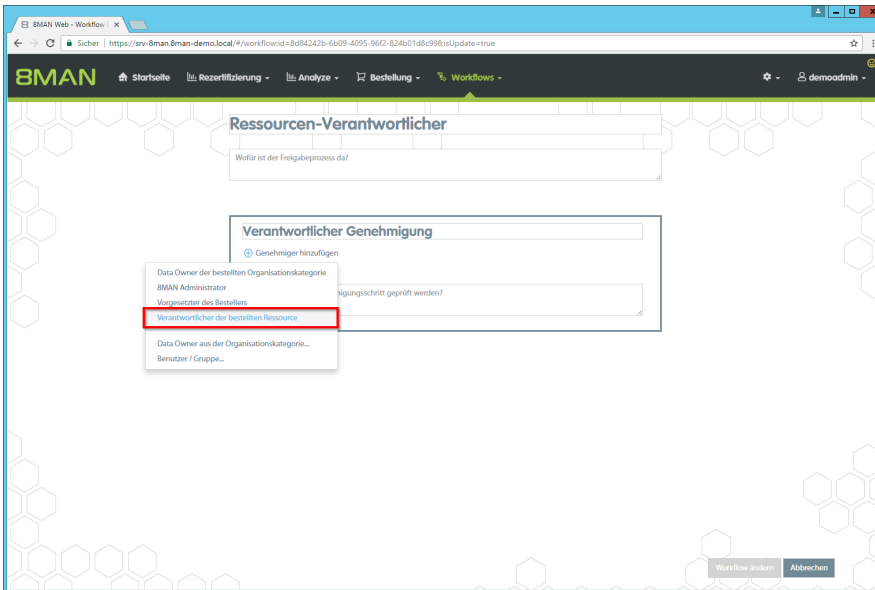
8MAN Web - Workflow ×

Sicher | https://srv-8man.8man-demo.local/#/workflow;id=8d84242b-6b09-4095-96f2-824b01d8c998;isUpdate=true

8MAN Startseite Rezertifizierung Analyze Bestellung Workflows demoadmin

Ressourcen-Verantwortlicher

Wofür ist der Freigabeprozess da?

Verantwortlicher Genehmigung

Genehmiger hinzufügen

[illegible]nigungsschritt geprüft werden?

Data Owner der bestellten Organisationskategorie
8MAN Administrator
Vorgesetzter des Bestellers
Verantwortlicher der bestellten Ressource
Data Owner aus der Organisationskategorie...
Benutzer / Gruppe...

Workflow ändern Abbrechen